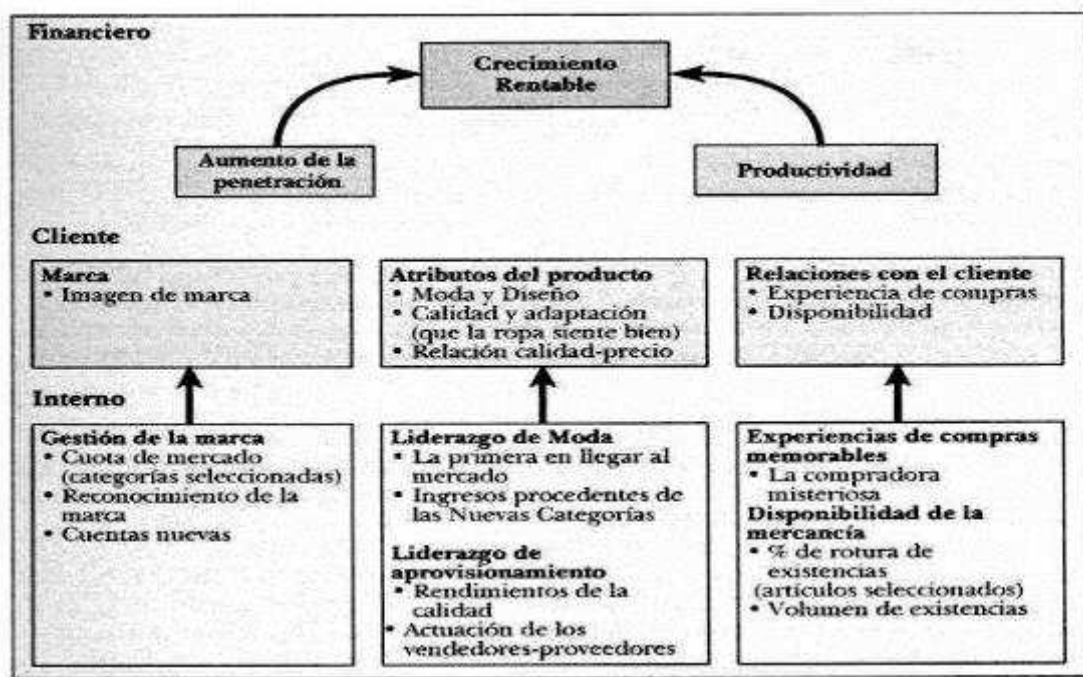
Financiero

Crecimiento Rentable

Aumento de la penetración

Productividad

Cliente

Marca
• Imagen de marca

Atributos del producto
• Moda y Diseño
• Calidad y adaptación (que la ropa siente bien)
• Relación calidad-precio

Relaciones con el cliente
• Experiencia de compras
• Disponibilidad

Interno

Gestión de la marca
• Cuota de mercado (categorías seleccionadas)
• Reconocimiento de la marca
• Cuentas nuevas

Liderazgo de Moda
• La primera en llegar al mercado
• Ingresos procedentes de las Nuevas Categorías

Liderazgo de aprovisionamiento
• Rendimientos de la calidad
• Actuación de los vendedores-proveedores

Experiencias de compras memorables
• La compradora misteriosa

Disponibilidad de la mercancía
• % de rotura de existencias (artículos seleccionados)
• Volumen de existencias